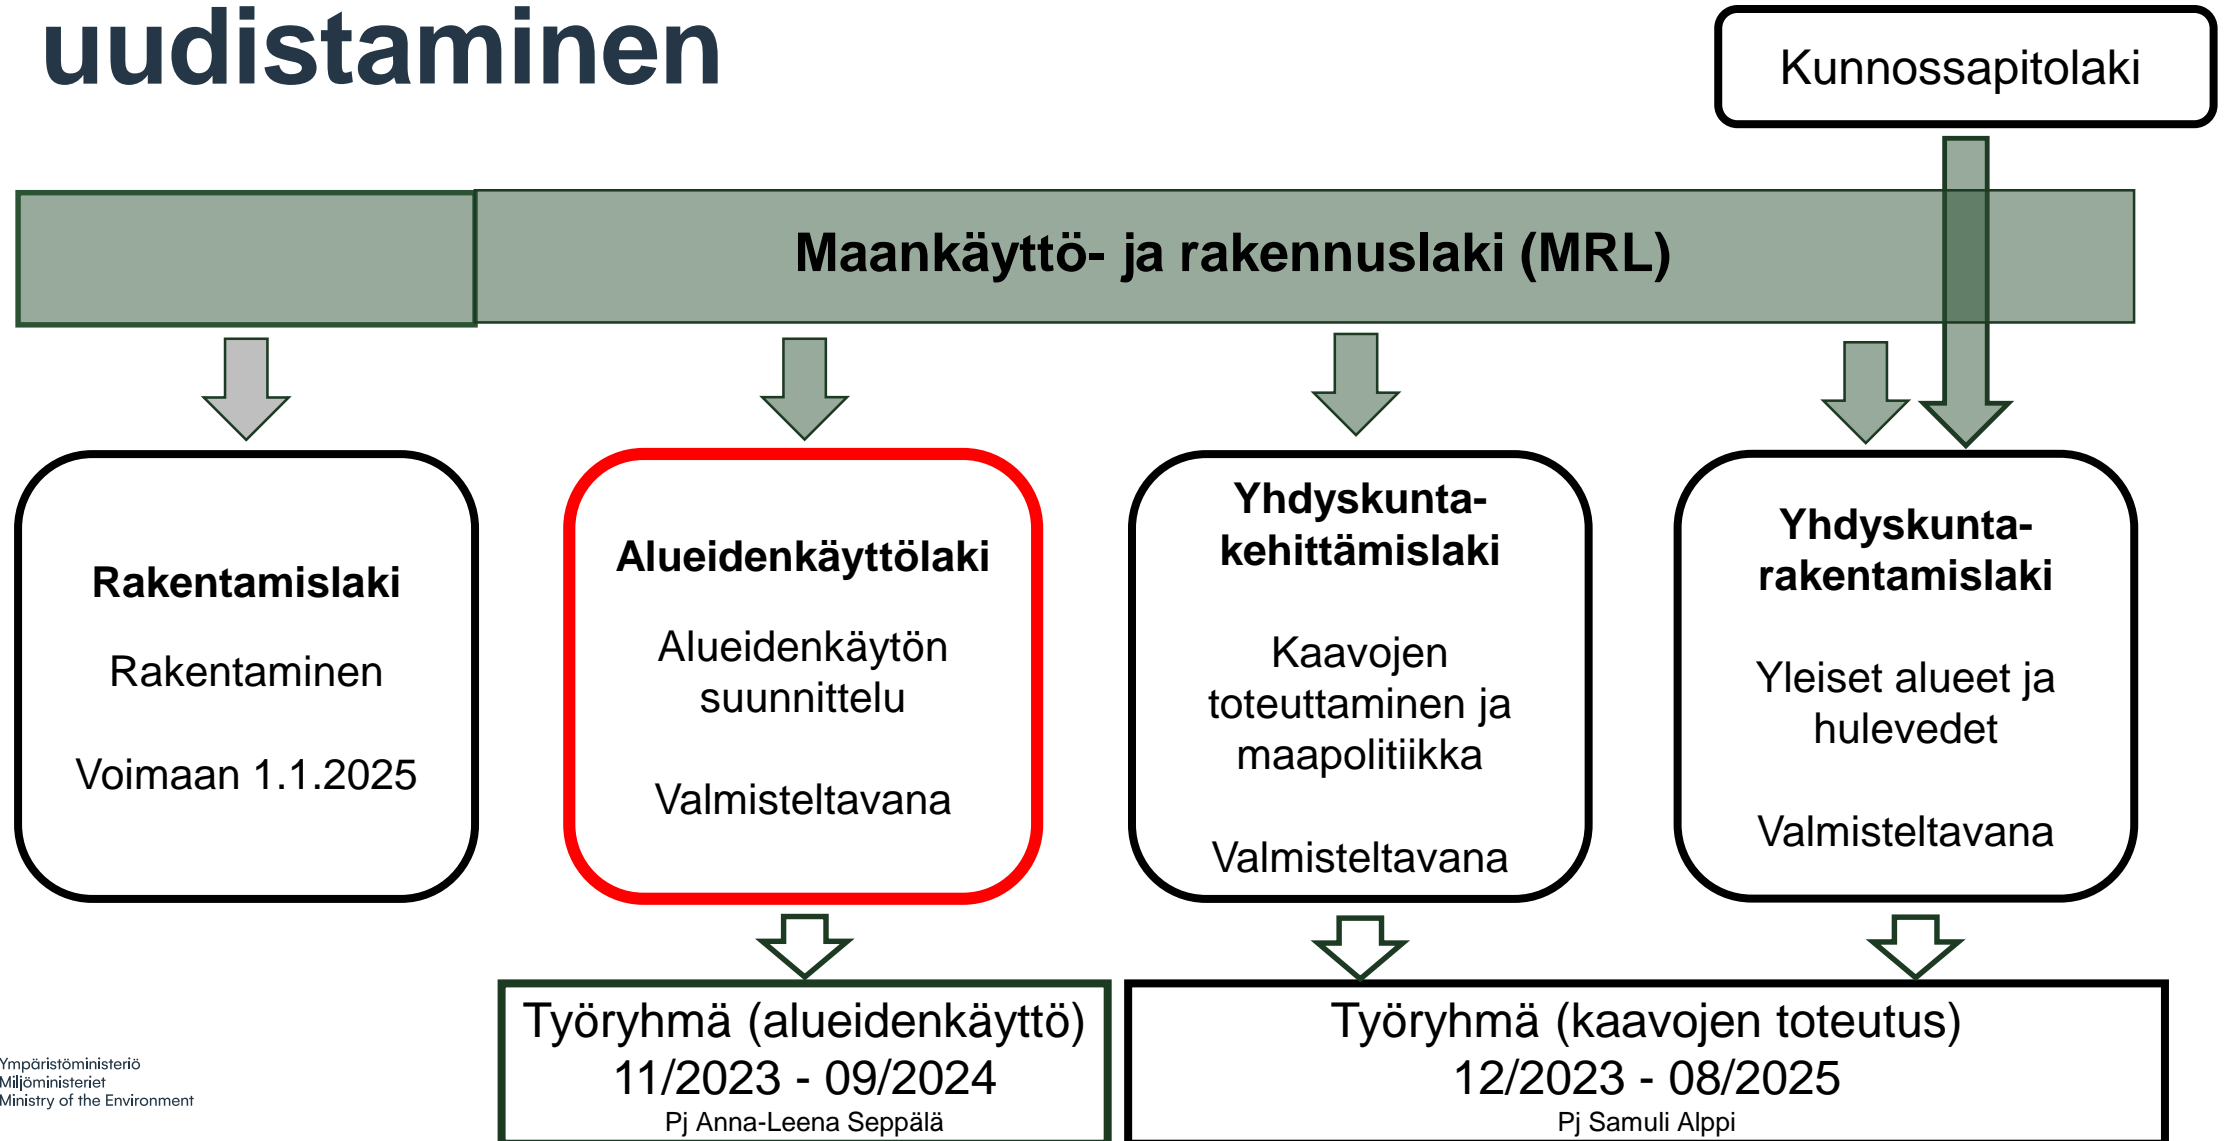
uudistaminen

Kunnossapitolaki

Maankäyttö- ja rakennuslaki (MRL)

Rakentamislaki

Rakentaminen

Voimaan 1.1.2025

Alueidenkäyttölaki

Alueidenkäytön suunnittelu

Valmisteltavana

Yhdyskunta-kehittämislaki

Kaavojen toteuttaminen ja maapolitiikka

Valmisteltavana

Yhdyskunta-rakentamislaki

Yleiset alueet ja hulevedet

Valmisteltavana

Työryhmä (alueidenkäyttö)
11/2023 - 09/2024
Pj Anna-Leena Seppälä

Työryhmä (kaavojen toteutus)
12/2023 - 08/2025
Pj Samuli Alppi

Ympäristöministeriö
Miljöministeriet
Ministry of the Environment